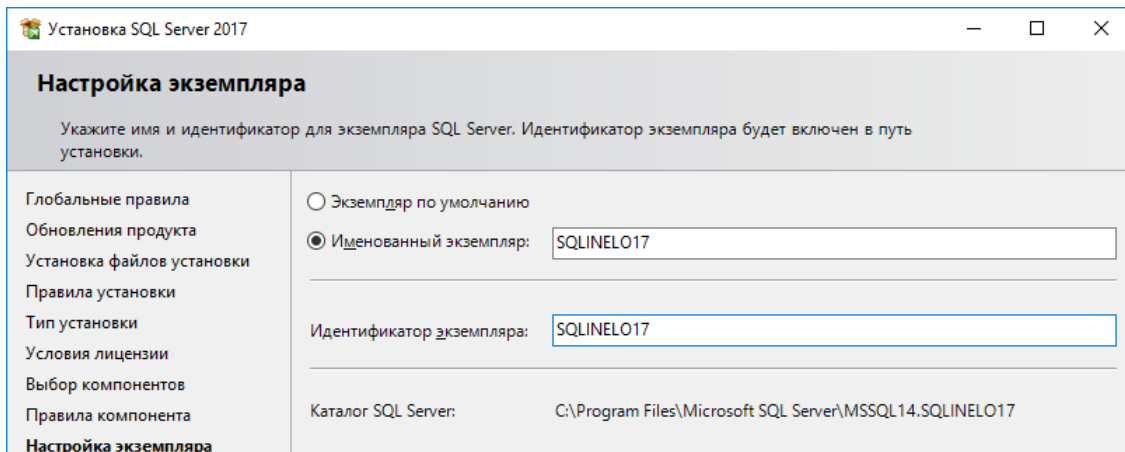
Установка SQL Server 2017

Настройка экземпляра

Укажите имя и идентификатор для экземпляра SQL Server. Идентификатор экземпляра будет включен в путь установки.

Глобальные правила
Обновления продукта
Установка файлов установки
Правила установки
Тип установки
Условия лицензии
Выбор компонентов
Правила компонента
Настройка экземпляра

Экземпляр по умолчанию
Именованный экземпляр: SQLINELO17

Идентификатор экземпляра: SQLINELO17

Каталог SQL Server: C:\Program Files\Microsoft SQL Server\MSSQL14.SQLINELO17